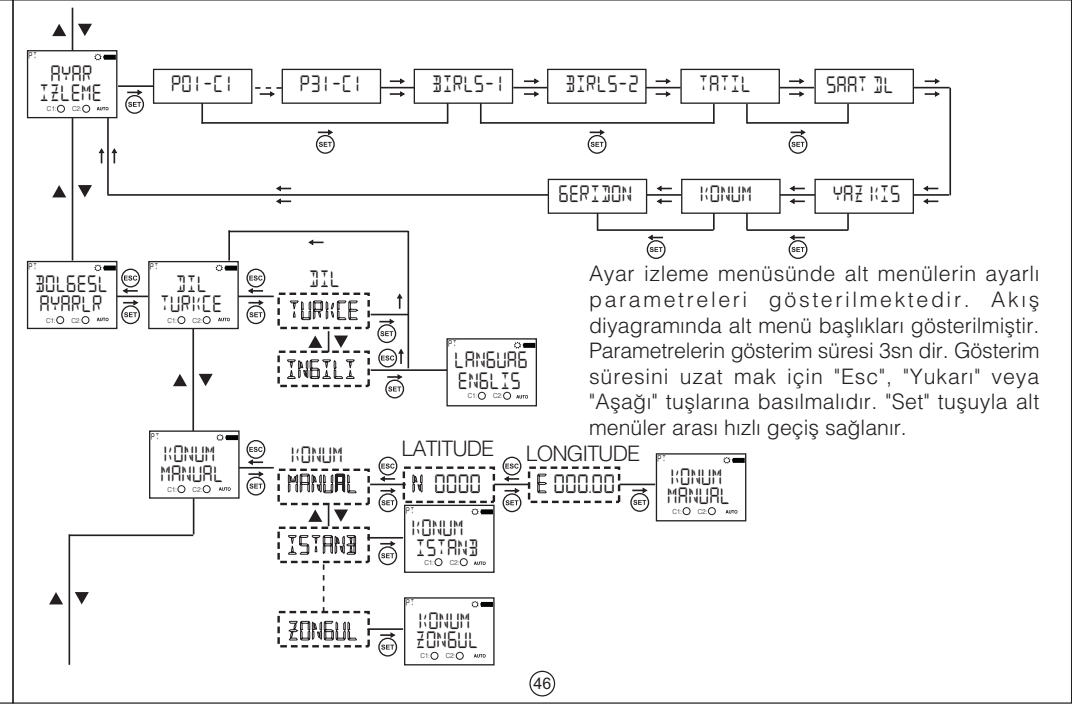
PT
AYAR
IZLEME
C1: C2: AUTO

SET

P01-C1

P31-C1

BIRLS-1

BIRLS-2

TATIL

SAAT DL

SET

SET

SET

GERIDON

KONUM

YAZ KIS

SET

SET

PT
BOLGESL
AYARLA
C1: C2: AUTO

ESC

SET

PT
DIL
TURKCE
C1: C2: AUTO

ESC

SET

DIL

TURKCE

SET

ESC

INGILI

SET

PT
LANGUAG
ENGLIS
C1: C2: AUTO

Ayar izleme menüsünde alt menülerin ayarlı parametreleri gösterilmektedir. Akış diyagramında alt menü başlıkları gösterilmiştir. Parametrelerin gösterim süresi 3sn dir. Gösterim süresini uzat mak için "Esc", "Yukarı" veya "Aşağı" tuşlarına basılmalıdır. "Set" tuşuyla alt menüler arası hızlı geçiş sağlanır.

PT
KONUM
MANUAL
C1: C2: AUTO

ESC

SET

KONUM

MANUAL

LATITUDE

ESC

N 0000

SET

LONGITUDE

ESC

E 000.00

SET

PT
KONUM
MANUAL
C1: C2: AUTO

ISTANB

SET

PT
KONUM
ISTANB
C1: C2: AUTO

ZONGUL

SET

PT
KONUM
ZONGUL
C1: C2: AUTO

46